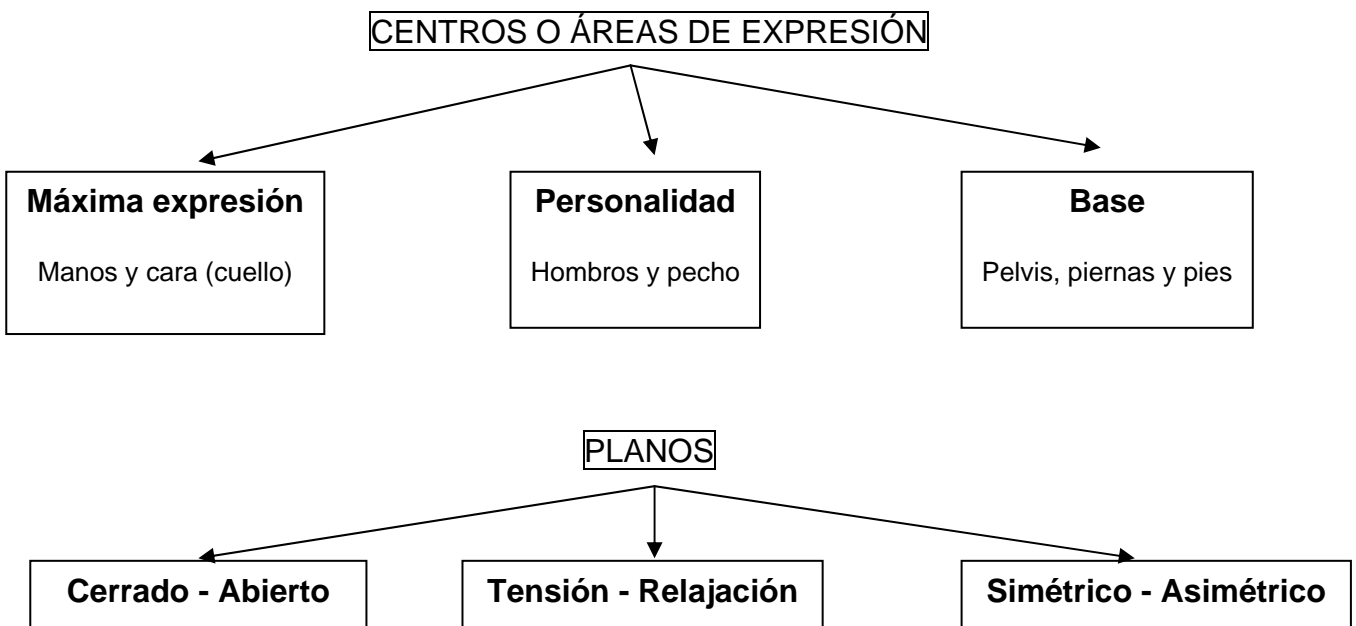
CENTROS O ÁREAS DE EXPRESIÓN

**Máxima expresión**

Manos y cara (cuello)

**Personalidad**

Hombros y pecho

**Base**

Pelvis, piernas y pies

PLANOS

**Cerrado - Abierto**

**Tensión - Relajación**

**Simétrico - Asimétrico**